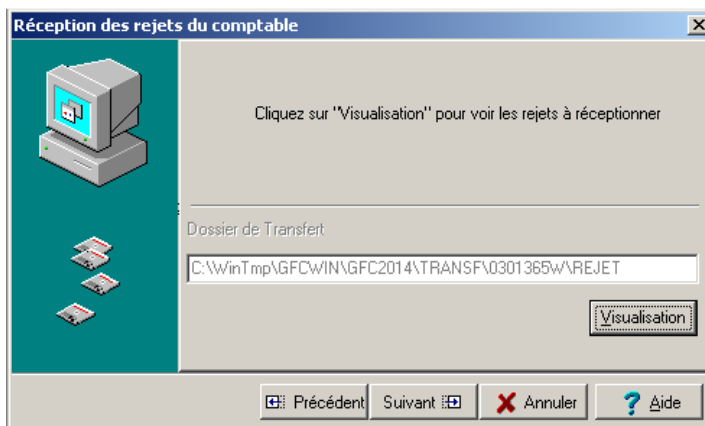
Réception des rejets du comptable

Cliquez sur "Visualisation" pour voir les rejets à réceptionner

Dossier de Transfert

C:\WinTmp\GFCWIN\GFC2014\TRANSF\0301365W\REJET

Visualisation

Précédent

Suivant

Annuler

Aide